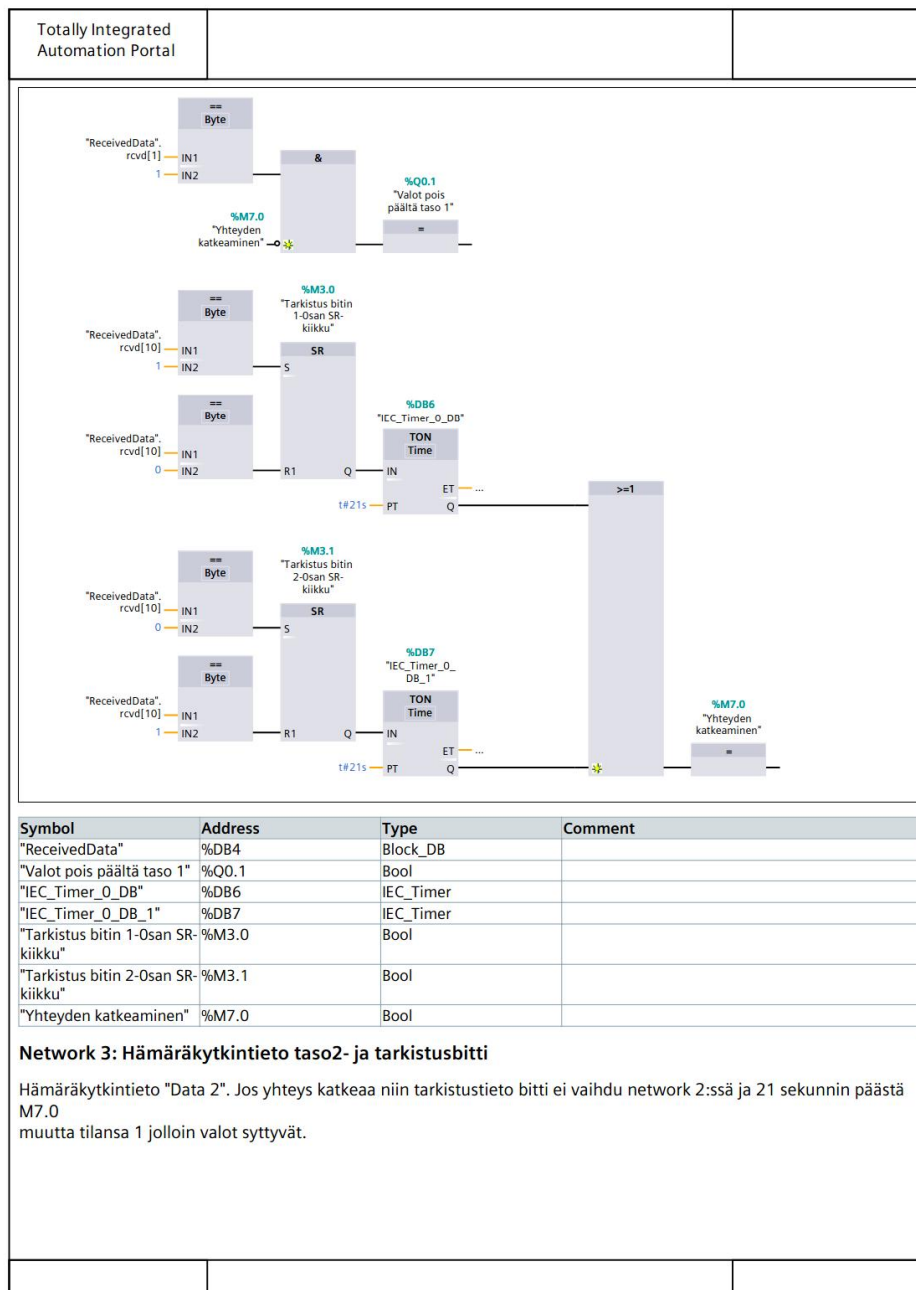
Totally Integrated Automation Portal

==
Byte
"ReceivedData".
rcvd[1] — IN1
1 — IN2

&

%M7.0
"Yhteyden katkeaminen"

%Q0.1
"Valot pois päältä taso 1"
=

==
Byte
"ReceivedData".
rcvd[10] — IN1
1 — IN2

%M3.0
"Tarkistus bitin 1-0san SR-kiikku"
SR
S
R1 Q

==
Byte
"ReceivedData".
rcvd[10] — IN1
0 — IN2

%DB6
"IEC_Timer_0_DB"
TON
Time
IN
ET — ...
t#21s — PT Q

>=1

==
Byte
"ReceivedData".
rcvd[10] — IN1
0 — IN2

%M3.1
"Tarkistus bitin 2-0san SR-kiikku"
SR
S
R1 Q

==
Byte
"ReceivedData".
rcvd[10] — IN1
1 — IN2

%DB7
"IEC_Timer_0_DB_1"
TON
Time
IN
ET — ...
t#21s — PT Q

%M7.0
"Yhteyden katkeaminen"
=

| Symbol | Address | Type | Comment |
|---|---|---|---|
| "ReceivedData" | %DB4 | Block_DB | |
| "Valot pois päältä taso 1" | %Q0.1 | Bool | |
| "IEC_Timer_0_DB" | %DB6 | IEC_Timer | |
| "IEC_Timer_0_DB_1" | %DB7 | IEC_Timer | |
| "Tarkistus bitin 1-0san SR-kiikku" | %M3.0 | Bool | |
| "Tarkistus bitin 2-0san SR-kiikku" | %M3.1 | Bool | |
| "Yhteyden katkeaminen" | %M7.0 | Bool | |

Network 3: Hämäräkytkintieto taso2- ja tarkistusbitti

Hämäräkytkintieto "Data 2". Jos yhteys katkeaa niin tarkistustieto bitti ei vaihdu network 2:ssä ja 21 sekunnin päästä M7.0
muutta tilansa 1 jolloin valot syttyvät.